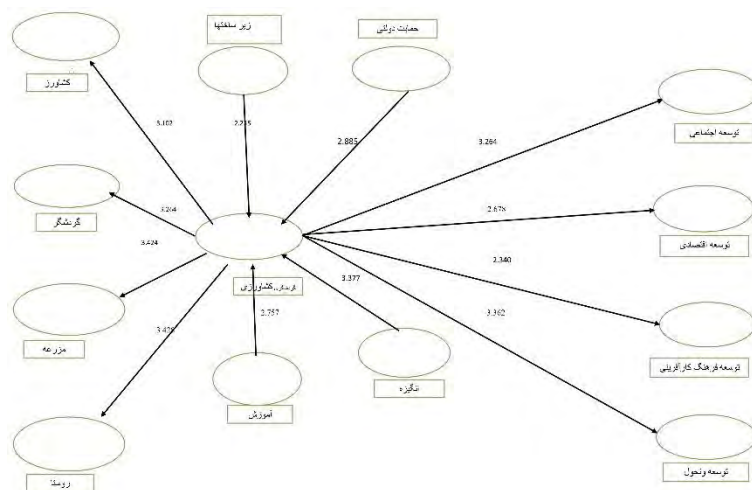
زیر ساختها

حمایت دولتی

کشاورز

5.102

2.215

2.885

3.264

توسعه اجتماعی

گردشگر

3.214

3.424

2.678

توسعه اقتصادی

گردشگری کشاورزی

3.377

2.340

مزرعه

2.757

3.428

3.362

انگیزه

توسعه فرهنگ کارآفرینی

آموزش

توسعه و تحول

روستا